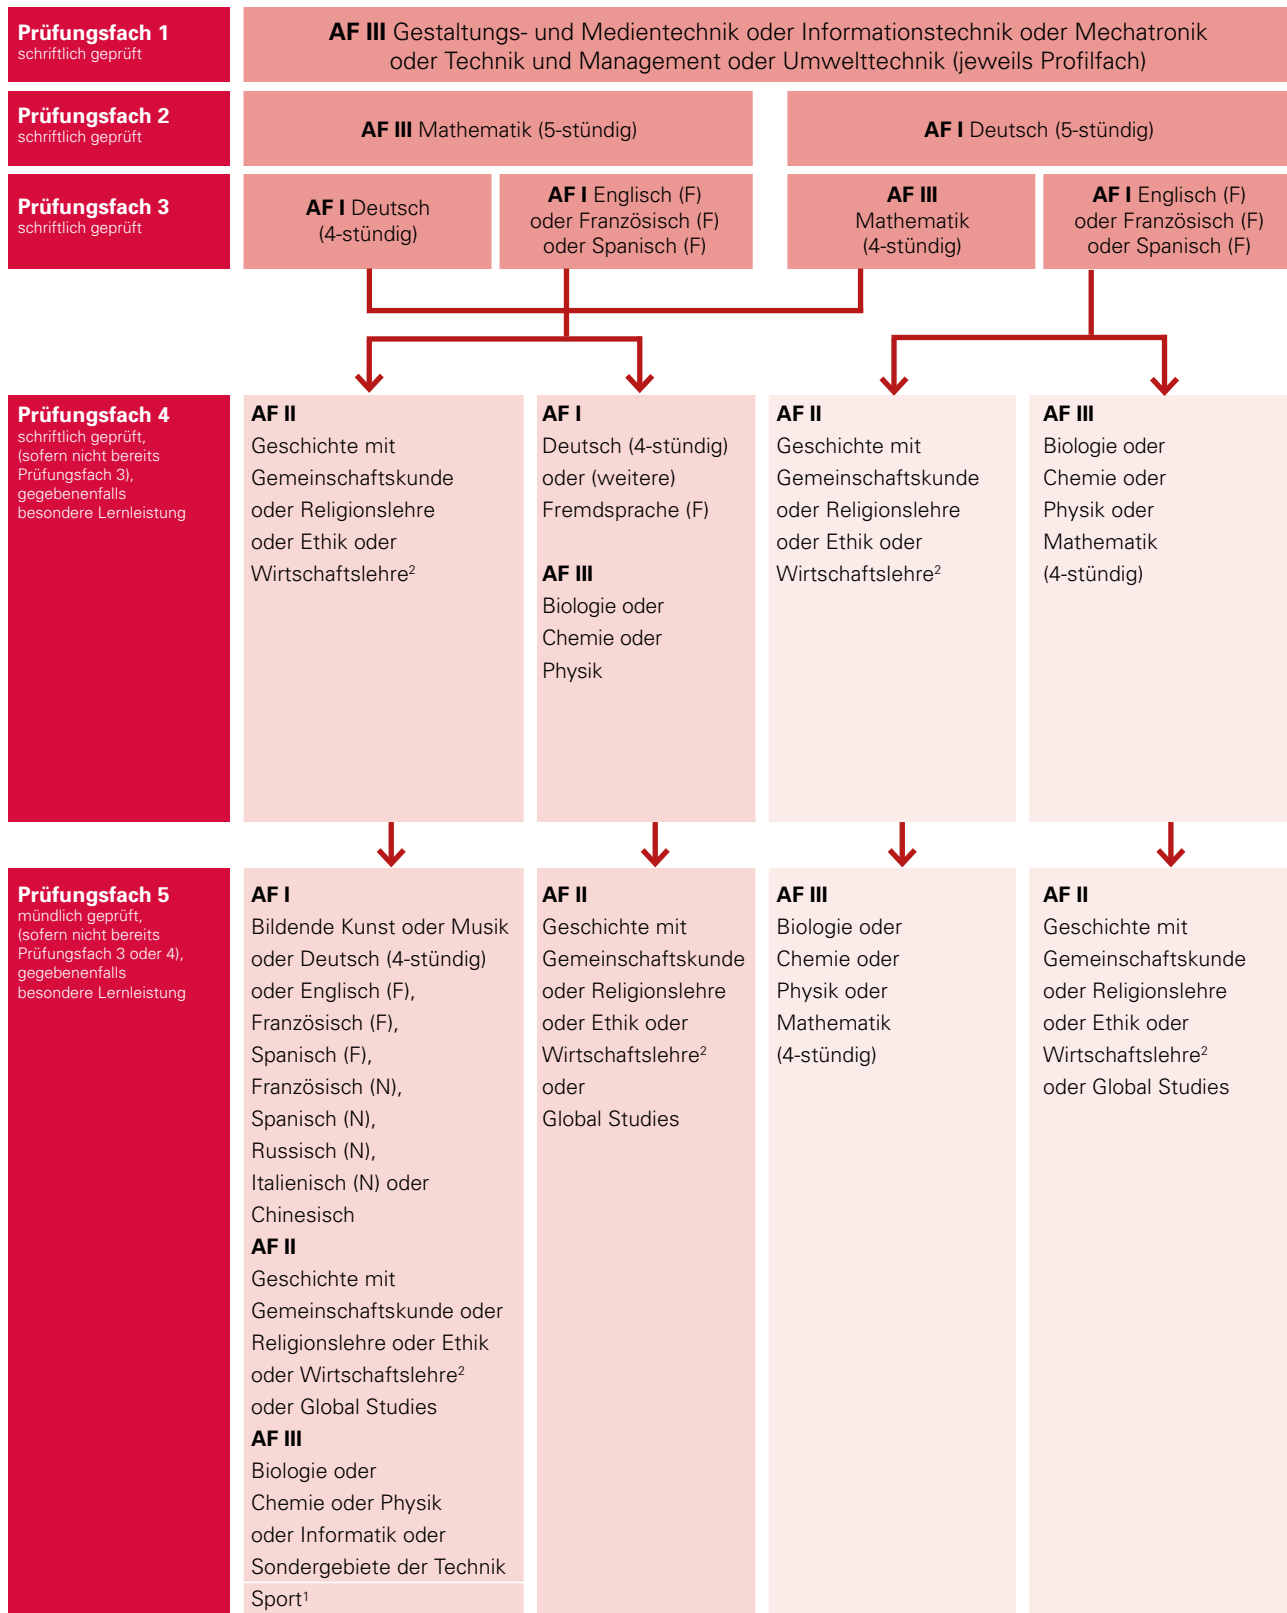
Prüfungsfach 1
schriftlich geprüft

AF III Gestaltungs- und Medientechnik oder Informationstechnik oder Mechatronik oder Technik und Management oder Umwelttechnik (jeweils Profilfach)

Prüfungsfach 2
schriftlich geprüft

AF III Mathematik (5-stündig)

AF I Deutsch (5-stündig)

Prüfungsfach 3
schriftlich geprüft

AF I Deutsch (4-stündig)

AF I Englisch (F) oder Französisch (F) oder Spanisch (F)

AF III Mathematik (4-stündig)

AF I Englisch (F) oder Französisch (F) oder Spanisch (F)

Prüfungsfach 4
schriftlich geprüft, (sofern nicht bereits Prüfungsfach 3), gegebenenfalls besondere Lernleistung

AF II
Geschichte mit Gemeinschaftskunde oder Religionslehre oder Ethik oder Wirtschaftslehre$^2$

AF I
Deutsch (4-stündig) oder (weitere) Fremdsprache (F)

AF III
Biologie oder Chemie oder Physik

AF II
Geschichte mit Gemeinschaftskunde oder Religionslehre oder Ethik oder Wirtschaftslehre$^2$

AF III
Biologie oder Chemie oder Physik oder Mathematik (4-stündig)

Prüfungsfach 5
mündlich geprüft, (sofern nicht bereits Prüfungsfach 3 oder 4), gegebenenfalls besondere Lernleistung

AF I
Bildende Kunst oder Musik oder Deutsch (4-stündig) oder Englisch (F), Französisch (F), Spanisch (F), Französisch (N), Spanisch (N), Russisch (N), Italienisch (N) oder Chinesisch
AF II
Geschichte mit Gemeinschaftskunde oder Religionslehre oder Ethik oder Wirtschaftslehre$^2$ oder Global Studies
AF III
Biologie oder Chemie oder Physik oder Informatik oder Sondergebiete der Technik
Sport$^1$

AF II
Geschichte mit Gemeinschaftskunde oder Religionslehre oder Ethik oder Wirtschaftslehre$^2$ oder Global Studies

AF III
Biologie oder Chemie oder Physik oder Mathematik (4-stündig)

AF II
Geschichte mit Gemeinschaftskunde oder Religionslehre oder Ethik oder Wirtschaftslehre$^2$ oder Global Studies